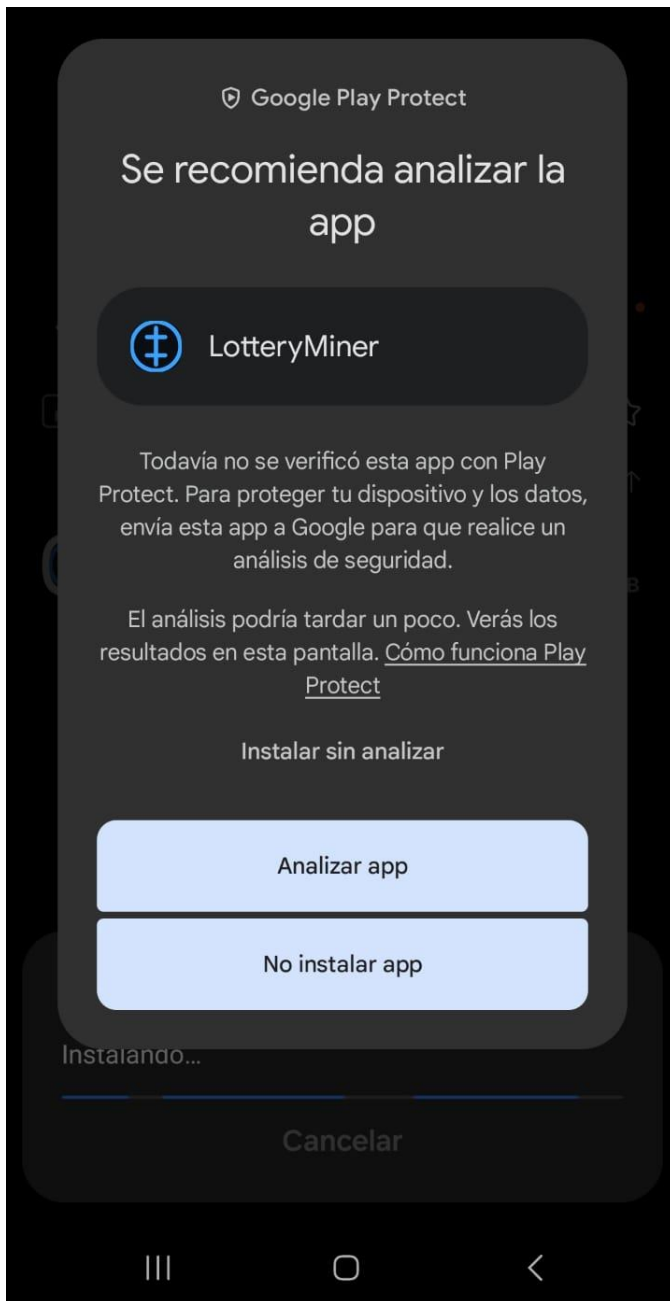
Google Play Protect

Se recomienda analizar la app

LotteryMiner

Todavía no se verificó esta app con Play Protect. Para proteger tu dispositivo y los datos, envía esta app a Google para que realice un análisis de seguridad.

El análisis podría tardar un poco. Verás los resultados en esta pantalla. Cómo funciona Play Protect

Instalar sin analizar

Analizar app

No instalar app

Instalando...

Cancelar